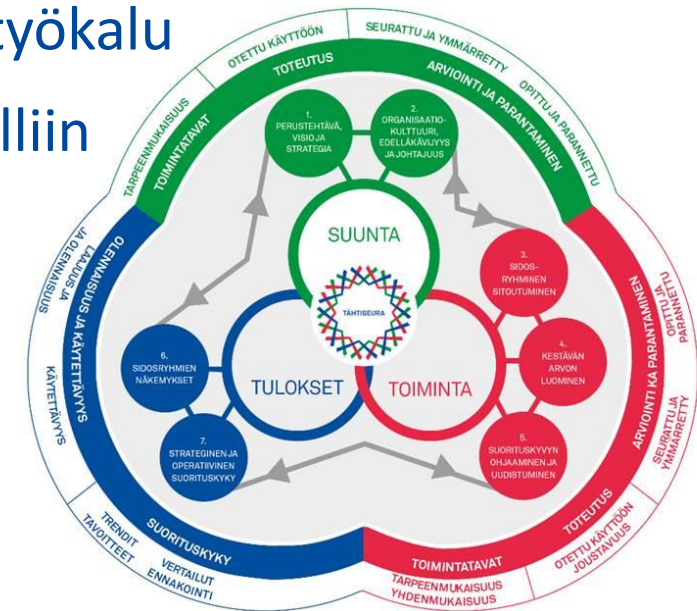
työkalu

lliin

OTETTU KÄYTTÖÖN

SEURATTU JA YMMÄRRETTY

TOTEUTUS

ARVIOINTI JA PARANTAMINEN

OPITTU JA PARANNETTU

TARPEENMUKAISUUS

TOIMINTATAVAT

1. PERUSTEHTÄVÄ, VISIO JA STRATEGIA

2. ORGANISAATIOKULTTUURI, EDELLÄKÄVIJYYS JA JOHTAJUUS

SUUNTA

3. SIDOSRYHMINEN SITOUTUMINEN

4. KESTÄVÄN ARVON LUOMINEN

5. SUORITUSKYVYN OHJAAMINEN JA UUDISTUMINEN

TÄHTISEURA

TULOKSET

TOIMINTA

6. SIDOSRYHMIEN NÄKEMYKSET

7. STRATEGINEN JA OPERATIIVINEN SUORITUSKYKY

OLENNAISUUS JA KÄYTETTÄVYYS

LAAJUUS JA OLENNAISUUS

KÄYTETTÄVYYS

ARVIOINTI KA PARANTAMINEN

OPITTU JA PARANNETTU

SEURATTU JA YMMÄRRETTY

SUORITUSKYKY

TRENDIT

TAVOITTEET

VERTAILUT

ENNAKOINTI

TOIMINTATAVAT

TARPEENMUKAISUUS

YHDENMUKAISUUS

TOTEUTUS

OTETTU KÄYTTÖÖN

JOUSTAVUUS